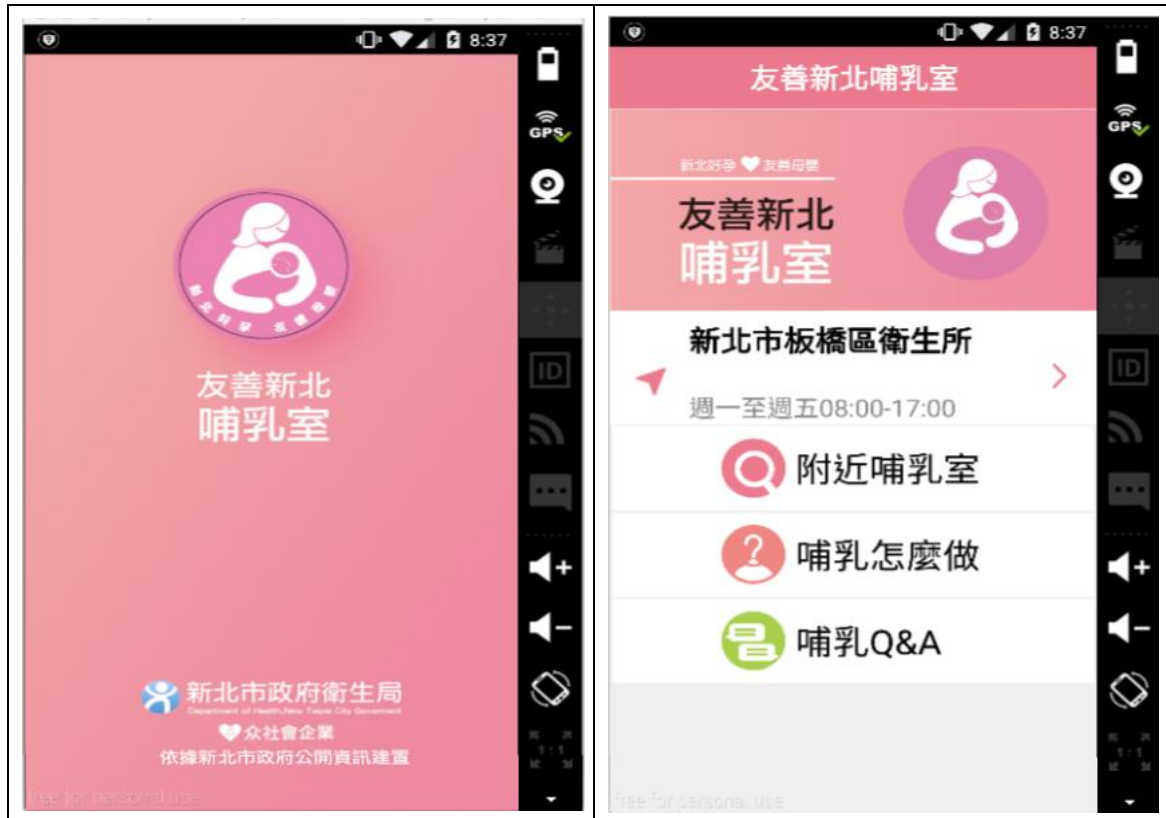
8:37

GPS

ID

新北好孕 友善母嬰

友善新北
哺乳室

新北市政府衛生局
Department of Health, New Taipei City Government

众社會企業
依據新北市政府公開資訊建置

free for personal use

8:37

友善新北哺乳室

新北好孕 友善母嬰

友善新北
哺乳室

新北市板橋區衛生所

週一至週五08:00-17:00

附近哺乳室

哺乳怎麼做

哺乳Q&A

free for personal use

GPS

ID

1:1